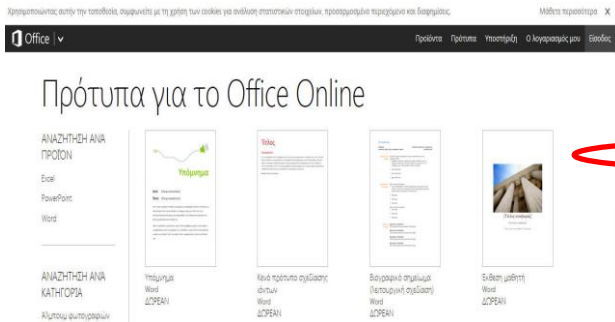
Χρησιμοποιώντας αυτήν την τοποθεσία, συμφωνείτε με τη χρήση των cookies για ανάλυση στατιστικών στοιχείων, προσαρμοσμένο περιεχόμενο και διαφημίσεις.

Μάθετε περισσότερα X

Office | ∨

Προϊόντα Πρότυπα Υποστήριξη Ο λογαριασμός μου Είσοδος

Πρότυπα για το Office Online

ΑΝΑΖΗΤΗΣΗ ΑΝΑ ΠΡΟΪΟΝ

Excel

PowerPoint

Word

ΑΝΑΖΗΤΗΣΗ ΑΝΑ ΚΑΤΗΓΟΡΙΑ

Άλμπουμ φωτογραφιών

Υπόμνημα

Υπόμνημα
Word
ΔΩΡΕΑΝ

Τίτλος

Κενό πρότυπο σχεδίασης ιδεών
Word
ΔΩΡΕΑΝ

Βιογραφικό σημείωμα (λειτουργική σχεδίαση)
Word
ΔΩΡΕΑΝ

[Τίτλος αναφοράς]

Έκθεση μαθητή
Word
ΔΩΡΕΑΝ